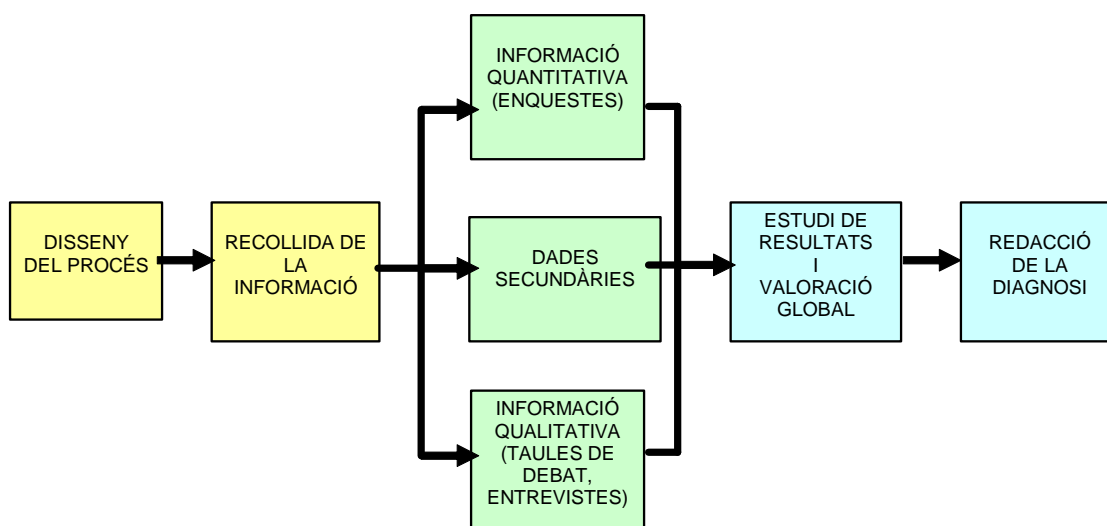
DISSENY DEL PROCÉS

RECOLLIDA DE LA INFORMACIÓ

INFORMACIÓ QUANTITATIVA (ENQUESTES)

DADES SECUNDÀRIES

INFORMACIÓ QUALITATIVA (TAULES DE DEBAT, ENTREVISTES)

ESTUDI DE RESULTATS I VALORACIÓ GLOBAL

REDACCIÓ DE LA DIAGNOSI